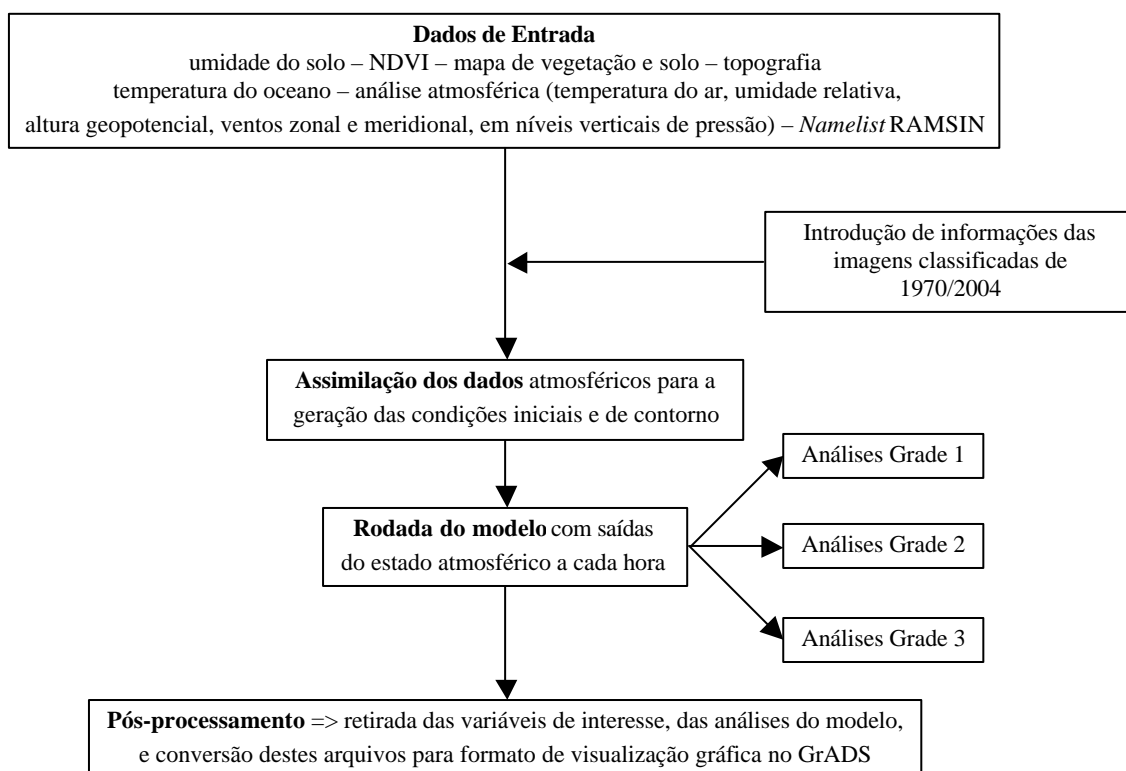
**Dados de Entrada**
umidade do solo – NDVI – mapa de vegetação e solo – topografia
temperatura do oceano – análise atmosférica (temperatura do ar, umidade relativa, altura geopotencial, ventos zonal e meridional, em níveis verticais de pressão) – *Namelist* RAMSIN

Introdução de informações das imagens classificadas de 1970/2004

**Assimilação dos dados** atmosféricos para a geração das condições iniciais e de contorno

Análises Grade 1

**Rodada do modelo** com saídas do estado atmosférico a cada hora

Análises Grade 2

Análises Grade 3

**Pós-processamento** => retirada das variáveis de interesse, das análises do modelo, e conversão destes arquivos para formato de visualização gráfica no GrADS